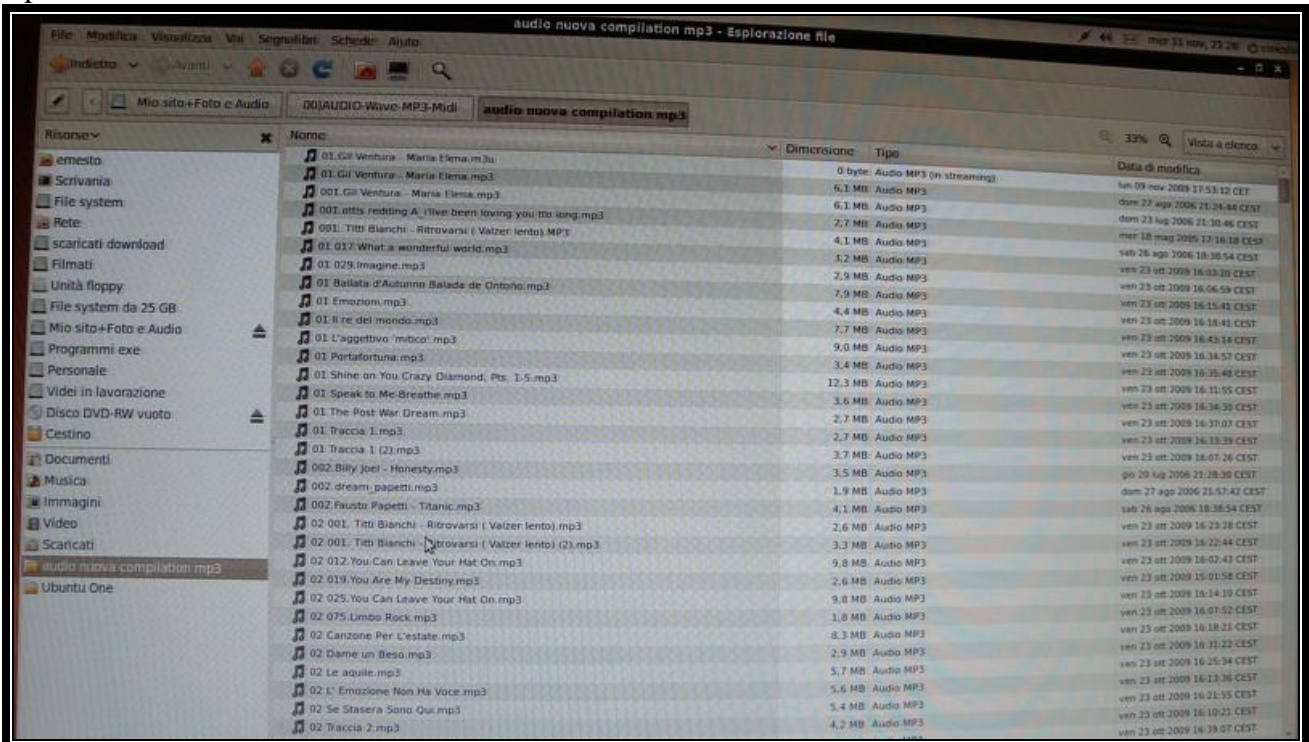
File Modifica Visualizza Vai Segnalibri Schede Aiuto

audio nuova compilation mp3 - Esplorazione file

mer 11 nov, 23:26

Indietro Avanti

Mio sito+Foto e Audio | 00)AUDIO-Wave-MP3-Midi | audio nuova compilation mp3

Risorse

33% Vista a elenco

ernesto
Scrivania
File system
Rete
scaricati download
Filmati
Unità floppy
File system da 25 GB
Mio sito+Foto e Audio
Programmi exe
Personale
Videi in lavorazione
Disco DVD-RW vuoto
Cestino
Documenti
Musica
Immagini
Video
Scaricati
audio nuova compilation mp3
Ubuntu One

| Nome | Dimensione | Tipo | Data di modifica |
|---|---|---|---|
| 01.Gil Ventura - Maria Elena.m3u | 0 byte | Audio MP3 (in streaming) | lun 09 nov 2009 17:53:12 CET |
| 01.Gil Ventura - Maria Elena.mp3 | 6,1 MB | Audio MP3 | dom 27 ago 2006 21:24:44 CEST |
| 001.Gil Ventura - Maria Elena.mp3 | 6,1 MB | Audio MP3 | dom 23 lug 2006 21:30:46 CEST |
| 001.otis redding A_I'live been loving you tto long.mp3 | 2,7 MB | Audio MP3 | mer 18 mag 2005 17:16:18 CEST |
| 001. Titti Bianchi - Ritrovarsi ( Valzer lento).MP3 | 4,1 MB | Audio MP3 | sab 26 ago 2006 18:38:54 CEST |
| 01 017.What a wonderful world.mp3 | 3,2 MB | Audio MP3 | ven 23 ott 2009 16:03:20 CEST |
| 01 029.Imagine.mp3 | 2,9 MB | Audio MP3 | ven 23 ott 2009 16:06:59 CEST |
| 01 Ballata d'Autunno Balada de Ontoño.mp3 | 7,9 MB | Audio MP3 | ven 23 ott 2009 16:15:41 CEST |
| 01 Emozioni.mp3 | 4,4 MB | Audio MP3 | ven 23 ott 2009 16:18:41 CEST |
| 01 Il re del mondo.mp3 | 7,7 MB | Audio MP3 | ven 23 ott 2009 16:43:14 CEST |
| 01 L'aggettivo 'mitico'.mp3 | 9,0 MB | Audio MP3 | ven 23 ott 2009 16:34:57 CEST |
| 01 Portafortuna.mp3 | 3,4 MB | Audio MP3 | ven 23 ott 2009 16:35:48 CEST |
| 01 Shine on You Crazy Diamond, Pts. 1-5.mp3 | 12,3 MB | Audio MP3 | ven 23 ott 2009 16:31:55 CEST |
| 01 Speak to Me-Breathe.mp3 | 3,6 MB | Audio MP3 | ven 23 ott 2009 16:34:30 CEST |
| 01 The Post War Dream.mp3 | 2,7 MB | Audio MP3 | ven 23 ott 2009 16:37:07 CEST |
| 01 Traccia 1.mp3 | 2,7 MB | Audio MP3 | ven 23 ott 2009 16:33:39 CEST |
| 01 Traccia 1 (2).mp3 | 3,7 MB | Audio MP3 | ven 23 ott 2009 16:07:26 CEST |
| 002.Billy Joel - Honesty.mp3 | 3,5 MB | Audio MP3 | gio 20 lug 2006 21:28:30 CEST |
| 002.dream_papetti.mp3 | 1,9 MB | Audio MP3 | dom 27 ago 2006 21:57:42 CEST |
| 002.Fausto Papetti - Titanic.mp3 | 4,1 MB | Audio MP3 | sab 26 ago 2006 18:38:54 CEST |
| 02 001. Titti Bianchi - Ritrovarsi ( Valzer lento).mp3 | 2,6 MB | Audio MP3 | ven 23 ott 2009 16:23:28 CEST |
| 02 001. Titti Bianchi - Ritrovarsi ( Valzer lento) (2).mp3 | 3,3 MB | Audio MP3 | ven 23 ott 2009 16:22:44 CEST |
| 02 012.You Can Leave Your Hat On.mp3 | 9,8 MB | Audio MP3 | ven 23 ott 2009 16:02:43 CEST |
| 02 019.You Are My Destiny.mp3 | 2,6 MB | Audio MP3 | ven 23 ott 2009 15:01:58 CEST |
| 02 025.You Can Leave Your Hat On.mp3 | 9,8 MB | Audio MP3 | ven 23 ott 2009 16:14:10 CEST |
| 02 075.Limbo Rock.mp3 | 1,8 MB | Audio MP3 | ven 23 ott 2009 16:07:52 CEST |
| 02 Canzone Per L'estate.mp3 | 8,3 MB | Audio MP3 | ven 23 ott 2009 16:18:21 CEST |
| 02 Dame un Beso.mp3 | 2,9 MB | Audio MP3 | ven 23 ott 2009 16:31:22 CEST |
| 02 Le aquile.mp3 | 5,7 MB | Audio MP3 | ven 23 ott 2009 16:25:34 CEST |
| 02 L' Emozione Non Ha Voce.mp3 | 5,6 MB | Audio MP3 | ven 23 ott 2009 16:13:36 CEST |
| 02 Se Stasera Sono Qui.mp3 | 5,4 MB | Audio MP3 | ven 23 ott 2009 16:21:55 CEST |
| 02 Traccia 2.mp3 | 4,2 MB | Audio MP3 | ven 23 ott 2009 16:10:21 CEST |